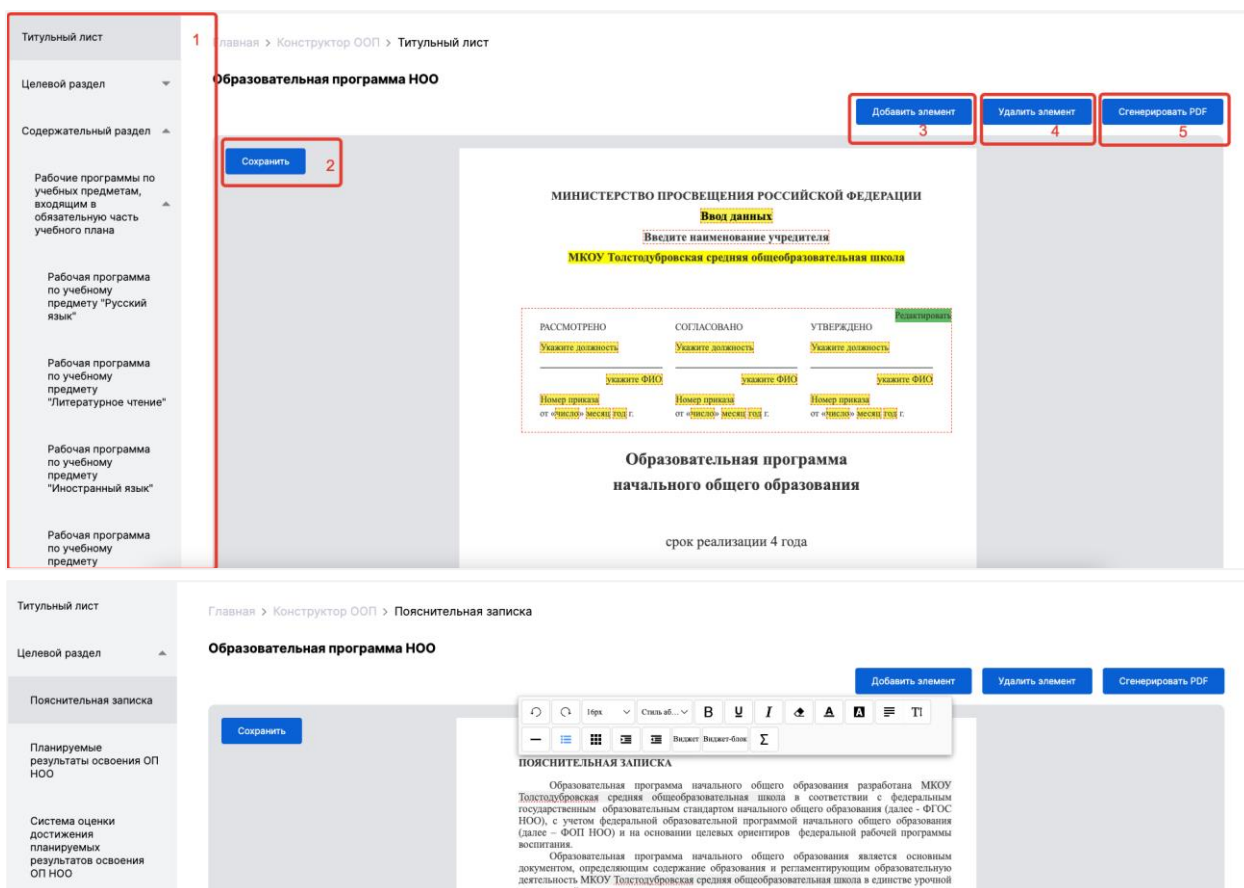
Титульный лист

Целевой раздел

Содержательный раздел

Рабочие программы по учебным предметам, входящим в обязательную часть учебного плана

Рабочая программа по учебному предмету "Русский язык"

Рабочая программа по учебному предмету "Литературное чтение"

Рабочая программа по учебному предмету "Иностранный язык"

Рабочая программа по учебному предмету

1

Главная > Конструктор ООП > Титульный лист

Образовательная программа НОО

Добавить элемент
3

Удалить элемент
4

Сгенерировать PDF
5

Сохранить
2

МИНИСТЕРСТВО ПРОСВЕЩЕНИЯ РОССИЙСКОЙ ФЕДЕРАЦИИ

Ввод данных

Введите наименование учредителя

МКОУ Толстодубровская средняя общеобразовательная школа

Редактировать

| РАССМОТРЕНО | СОГЛАСОВАНО | УТВЕРЖДЕНО |
|---|---|---|
| Укажите должность | Укажите должность | Укажите должность |
| укажите ФИО | укажите ФИО | укажите ФИО |
| Номер приказа | Номер приказа | Номер приказа |
| от «число» месяц год г. | от «число» месяц год г. | от «число» месяц год г. |

Образовательная программа начального общего образования

срок реализации 4 года

Титульный лист

Целевой раздел

Пояснительная записка

Планируемые результаты освоения ОП НОО

Система оценки достижения планируемых результатов освоения ОП НОО

Главная > Конструктор ООП > Пояснительная записка

Образовательная программа НОО

Добавить элемент

Удалить элемент

Сгенерировать PDF

Сохранить

16px Стиль аб... B U I A TI

Виджет Виджет-блок Σ

ПОЯСНИТЕЛЬНАЯ ЗАПИСКА

Образовательная программа начального общего образования разработана МКОУ Толстодубровская средняя общеобразовательная школа в соответствии с федеральным государственным образовательным стандартом начального общего образования (далее - ФГОС НОО), с учетом федеральной образовательной программой начального общего образования (далее – ФОП НОО) и на основании целевых ориентиров федеральной рабочей программы воспитания.

Образовательная программа начального общего образования является основным документом, определяющим содержание образования и регламентирующим образовательную деятельность МКОУ Толстодубровская средняя общеобразовательная школа в единстве урочной